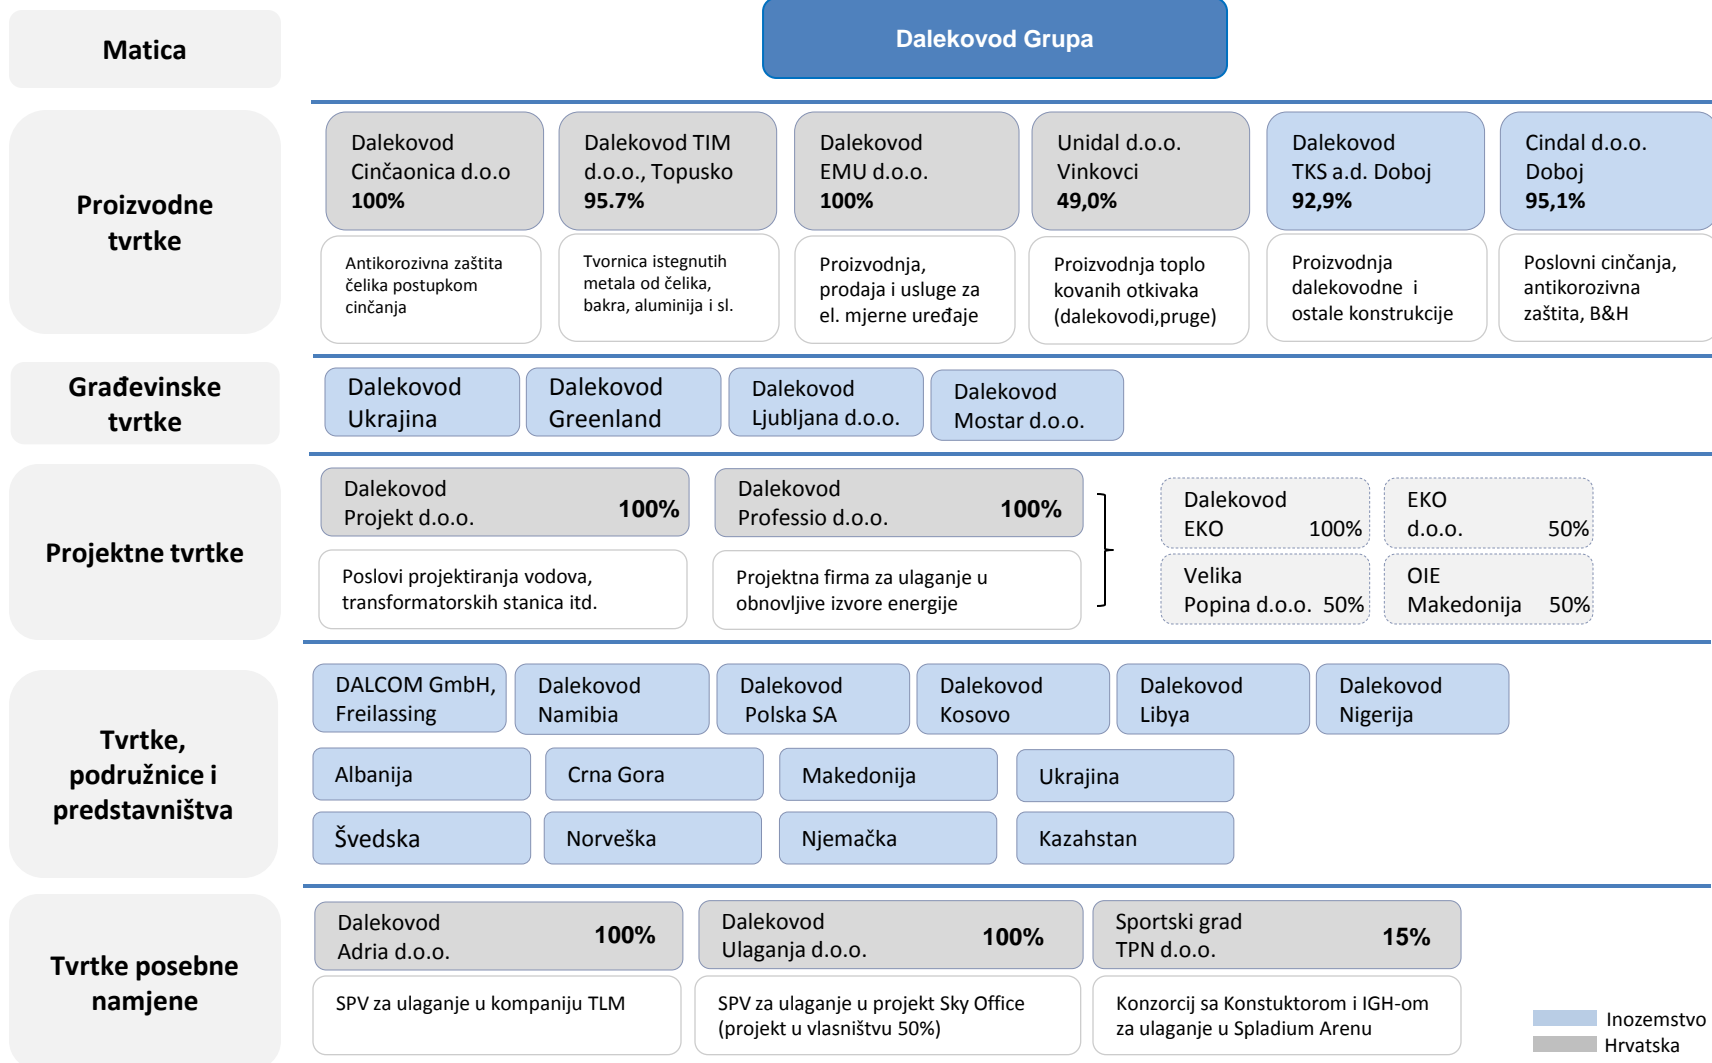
Matica

Dalekovod Grupa

Proizvodne tvrtke

Dalekovod Cinčaonica d.o.o
100%

Antikorozivna zaštita čelika postupkom cinčanja

Dalekovod TIM d.o.o., Topusko
95.7%

Tvornica istegnutih metala od čelika, bakra, aluminija i sl.

Dalekovod EMU d.o.o.
100%

Proizvodnja, prodaja i usluge za el. mjerne uređaje

Unidal d.o.o. Vinkovci
49,0%

Proizvodnja toplo kovanih otkivaka (dalekovodi,pruge)

Dalekovod TKS a.d. Doboj
92,9%

Proizvodnja dalekovodne i ostale konstrukcije

Cindal d.o.o. Doboj
95,1%

Poslovni cinčanja, antikorozivna zaštita, B&H

Građevinske tvrtke

Dalekovod Ukrajina

Dalekovod Greenland

Dalekovod Ljubljana d.o.o.

Dalekovod Mostar d.o.o.

Projektne tvrtke

Dalekovod Projekt d.o.o. 100%

Poslovi projektiranja vodova, transformatorskih stanica itd.

Dalekovod Professio d.o.o. 100%

Projektna firma za ulaganje u obnovljive izvore energije

Dalekovod EKO 100%

EKO d.o.o. 50%

Velika Popina d.o.o. 50%

OIE Makedonija 50%

Tvrtke, podružnice i predstavništva

DALCOM GmbH, Freilassing

Dalekovod Namibia

Dalekovod Polska SA

Dalekovod Kosovo

Dalekovod Libya

Dalekovod Nigerija

Albanija

Crna Gora

Makedonija

Ukrajina

Švedska

Norveška

Njemačka

Kazahstan

Tvrtke posebne namjene

Dalekovod Adria d.o.o. 100%

SPV za ulaganje u kompaniju TLM

Dalekovod Ulaganja d.o.o. 100%

SPV za ulaganje u projekt Sky Office (projekt u vlasništvu 50%)

Sportski grad TPN d.o.o. 15%

Konzorcij sa Konstuktorom i IGH-om za ulaganje u Spladium Arenu

Inozemstvo
Hrvatska